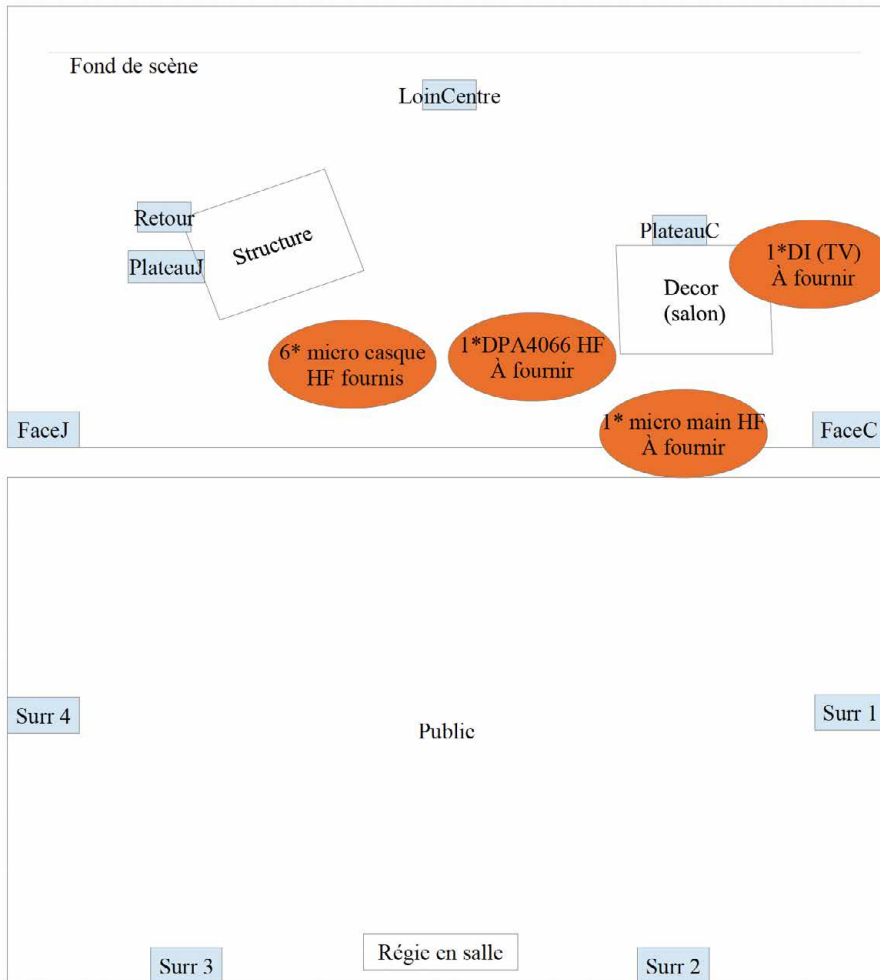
Fond de scène

LoinCentre

Retour

PlateauJ

Structure

PlateauC

1*DI (TV)
À fournir

Decor
(salon)

6* micro casque
HF fournis

1*DPA4066 HF
À fournir

1* micro main HF
À fournir

FaceJ

FaceC

Surr 4

Public

Surr 1

Surr 3

Régie en salle

Surr 2